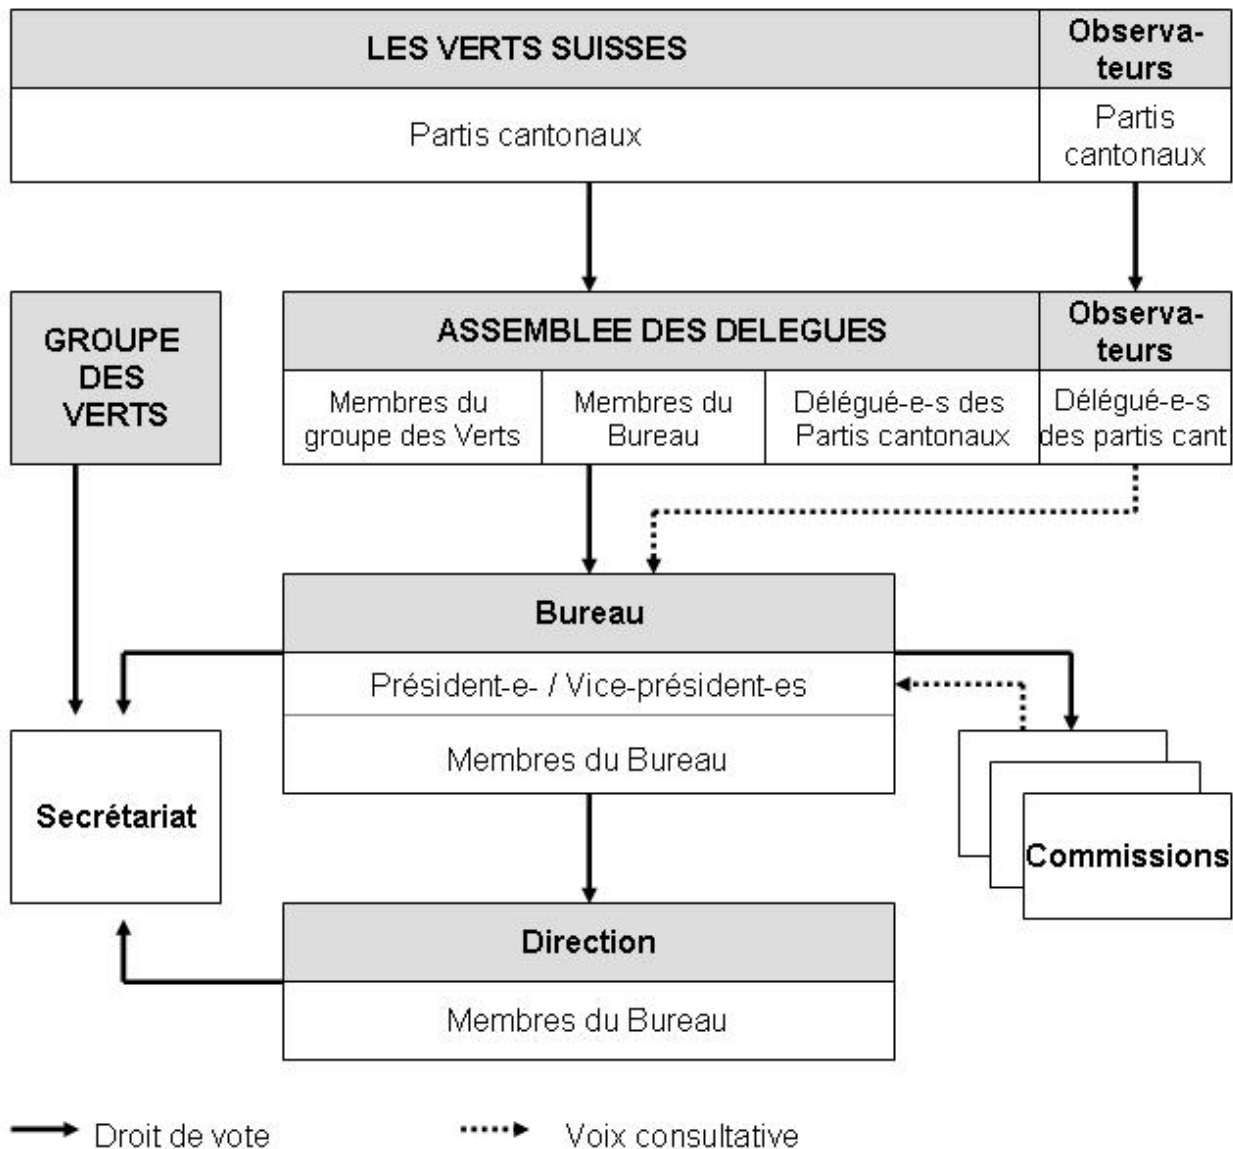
LES VERTS SUISSES

Observateurs

Partis cantonaux

Partis cantonaux

GROUPE DES VERTS

ASSEMBLEE DES DELEGUES

Observateurs

Membres du groupe des Verts

Membres du Bureau

Délégué-e-s des Partis cantonaux

Délégué-e-s des partis cant

Bureau

Président-e- / Vice-président-es

Membres du Bureau

Secrétariat

Commissions

Direction

Membres du Bureau

Droit de vote

Voix consultative